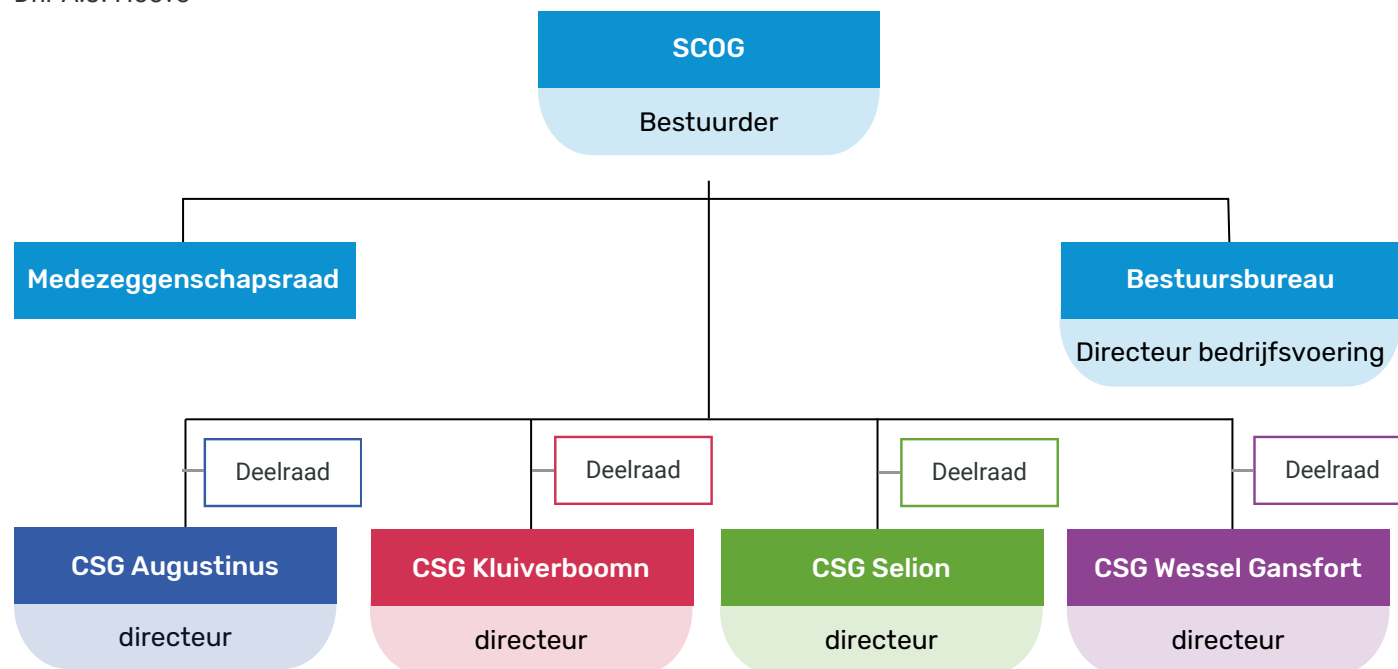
SCOG

Bestuurder

Medezeggenschapsraad

Bestuursbureau

Directeur bedrijfsvoering

Deelraad

Deelraad

Deelraad

Deelraad

CSG Augustinus

directeur

CSG Kluiverboomn

directeur

CSG Selion

directeur

CSG Wessel Gansfort

directeur